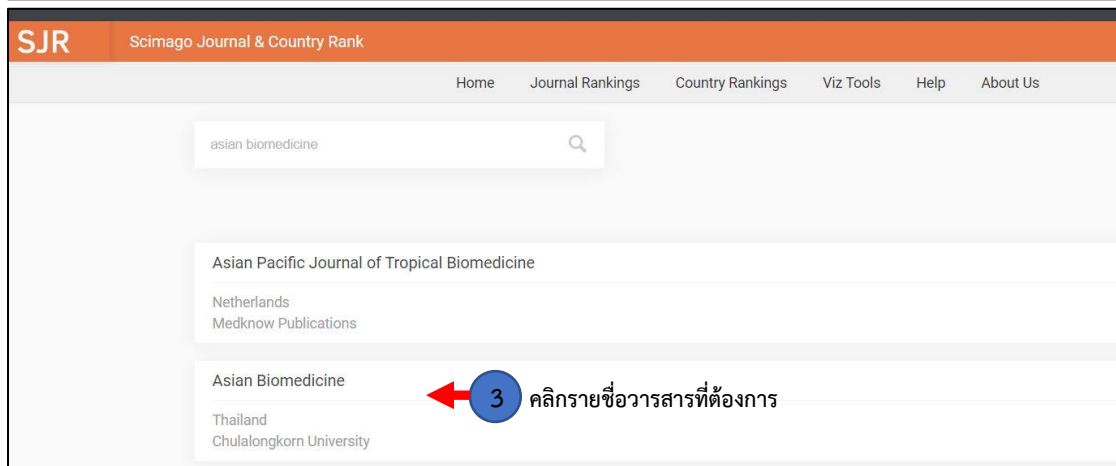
SJR Scimago Journal & Country Rank

Home Journal Rankings Country Rankings Viz Tools Help About Us

asian biomedicine

Asian Pacific Journal of Tropical Biomedicine

Netherlands
Medknow Publications

Asian Biomedicine

3 คลิกรายชื่อวารสารที่ต้องการ

Thailand
Chulalongkorn University